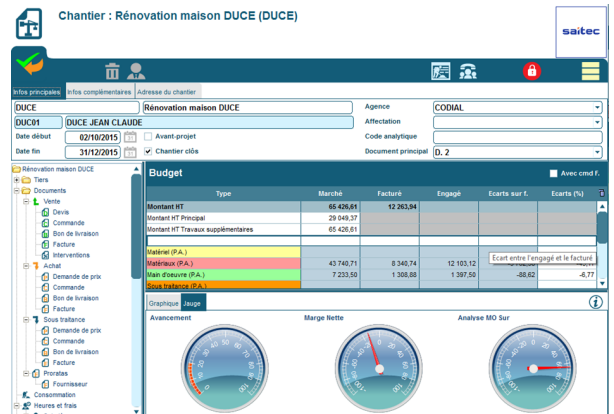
Chantier : Rénovation maison DUCE (DUCE)

saitec

Infos principales | Infos complémentaires | Adresse du chantier

DUCE | Rénovation maison DUCE
DUC01 | DUCE JEAN CLAUDE
Date début 02/10/2015 | Avant-projet
Date fin 31/12/2015 | Chantier clôs

Agence CODIAL
Affectation
Code analytique
Document principal D. 2

Rénovation maison DUCE
Tiers
Documents
Vente
Devis
Commande
Bon de livraison
Facture
Interventions
Achat
Demande de prix
Commande
Bon de livraison
Facture
Sous traitance
Demande de prix
Commande
Bon de livraison
Facture
Proratas
Fournisseur
Consommation
Heures et frais

Budget

Avec cmd f.

| Type | Marché | Facturé | Engagé | Ecarts sur f. | Ecarts (%) |
|---|---|---|---|---|---|
| Montant HT | 65 426,61 | 12 263,94 | | | |
| Montant HT Principal | 29 049,37 | | | | |
| Montant HT Travaux supplémentaires | 65 426,61 | | | | |
| Matériel (P.A.) | | | | | |
| Matériaux (P.A.) | 43 740,71 | 8 340,74 | 12 103,12 | | |
| Main d'oeuvre (P.A.) | 7 233,50 | 1 308,88 | 1 397,50 | -88,62 | -6,77 |
| Sous traitance (P.A.) | | | | | |

Ecart entre l'engagé et le facturé

Graphique | Jauge

Avancement
Marge Nette
Analyse MO Sur